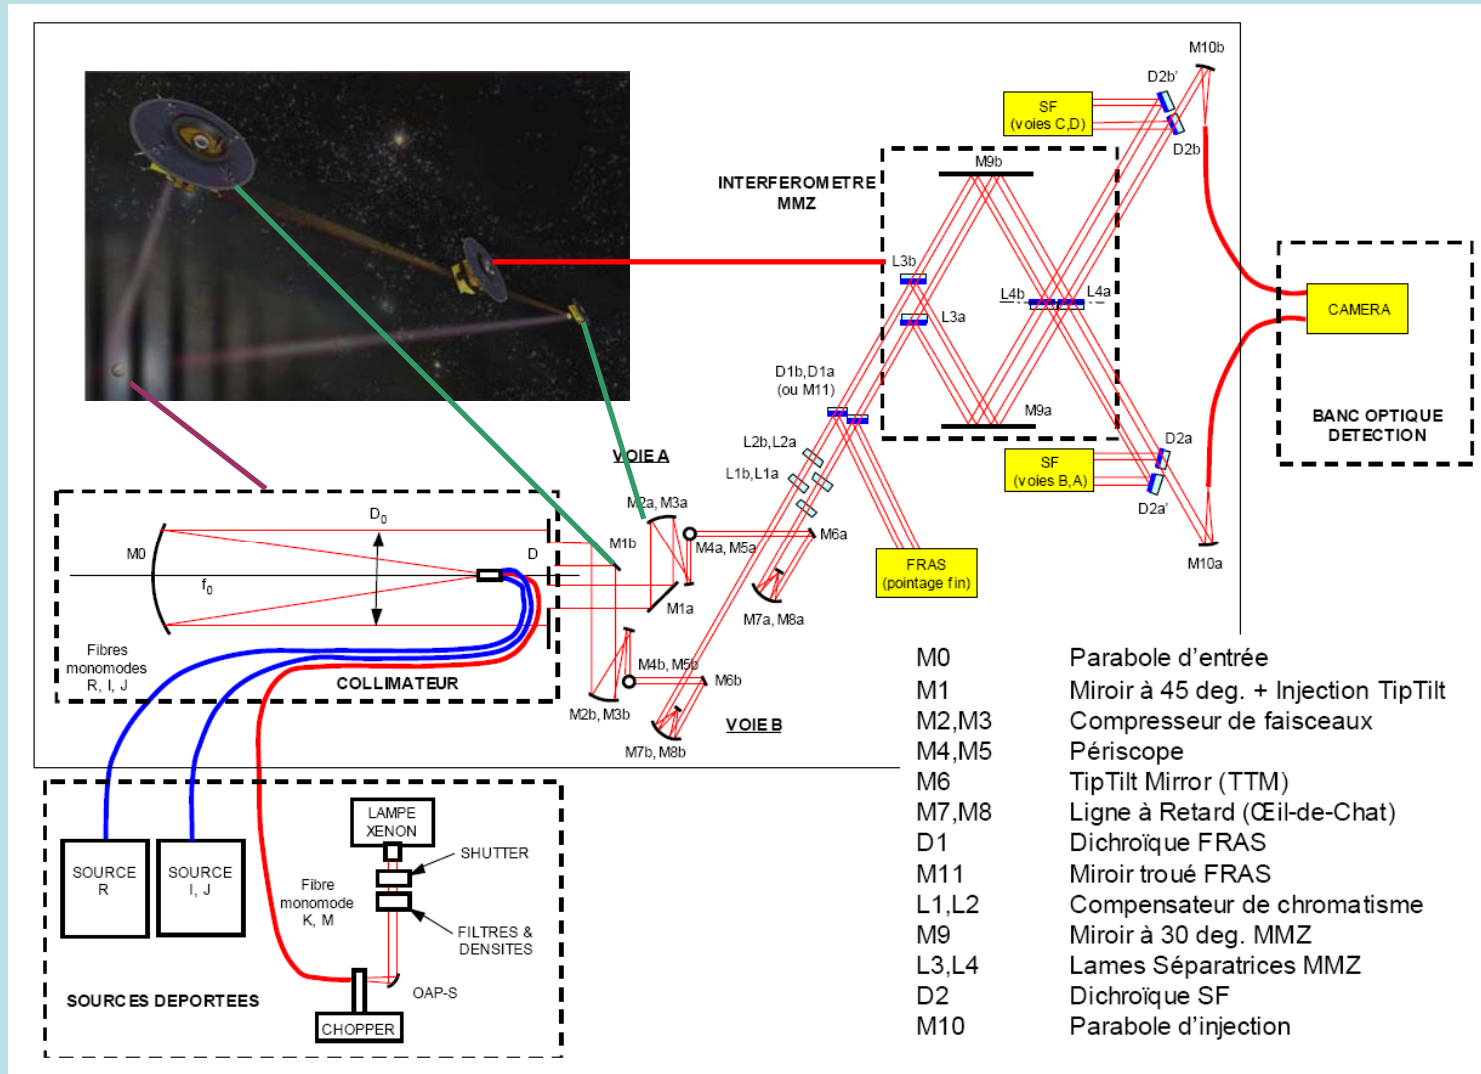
M10b
D2b'
SF
(voies C,D)
D2b
INTERFEROMETRE
MMZ
M9b
L3b
L4b
L4a
L3a
CAMERA
BANC OPTIQUE
DETECTION
D1b,D1a
(ou M11)
M9a
D2a
L2b,L2a
L1b,L1a
SF
(voies B,A)
VOIE A
D2a'
M2a, M3a
$D_0$
M0
D
M1b
M4a, M5a
M6a
M10a
$f_0$
FRAS
(pointage fin)
M1a
M7a, M8a
Fibres
monomodes
R, I, J
M4b, M5b
COLLIMATEUR
M6b
M2b, M3b
VOIE B
M7b, M8b

| M0 | Parabole d'entrée |
|---|---|
| M1 | Miroir à 45 deg. + Injection TipTilt |
| M2,M3 | Compresseur de faisceaux |
| M4,M5 | Périscope |
| M6 | TipTilt Mirror (TTM) |
| M7,M8 | Ligne à Retard (Œil-de-Chat) |
| D1 | Dichroïque FRAS |
| M11 | Miroir troué FRAS |
| L1,L2 | Compensateur de chromatisme |
| M9 | Miroir à 30 deg. MMZ |
| L3,L4 | Lames Séparatrices MMZ |
| D2 | Dichroïque SF |
| M10 | Parabole d'injection |

LAMPE
XENON
SHUTTER
SOURCE
R
SOURCE
I, J
Fibre
monomode
K, M
FILTRES &
DENSITES
SOURCES DEPORTEES
OAP-S
CHOPPER